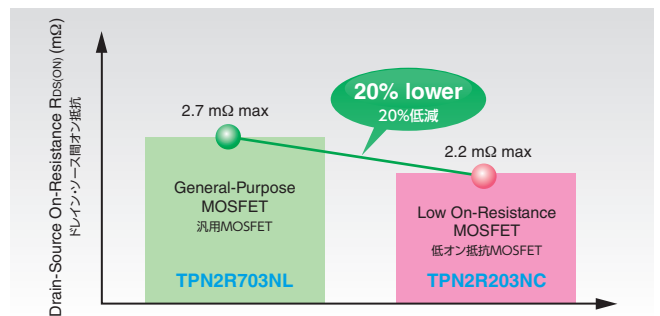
Drain-Source On-Resistance $R_{DS(ON)}$ (mΩ)
ドレイン・ソース間オン抵抗

20% lower
20%低減

2.7 mΩ max

2.2 mΩ max

General-Purpose MOSFET
汎用MOSFET

TPN2R703NL

Low On-Resistance MOSFET
低オン抵抗MOSFET

TPN2R203NC